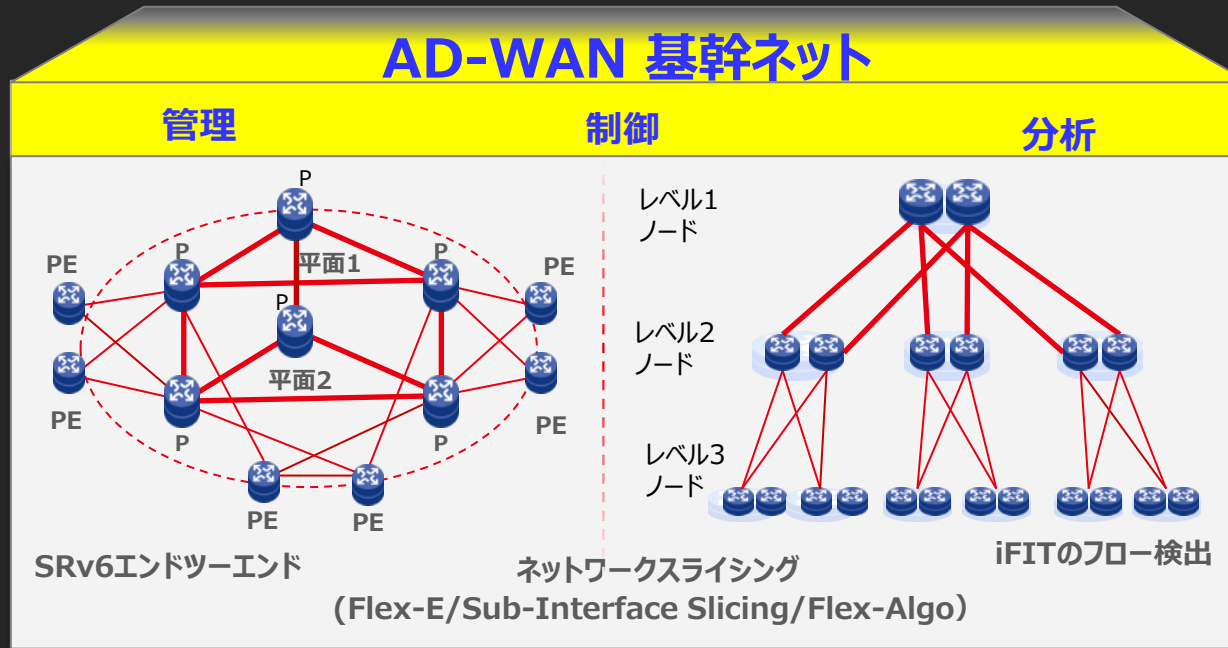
AD-WAN 基幹ネット

管理

制御

分析

P

P

P

平面1

P

PE

PE

平面2

PE

PE

P

P

PE

PE

レベル1
ノード

レベル2
ノード

レベル3
ノード

SRv6エンドツーエンド

ネットワークスライシング
（Flex-E/Sub-Interface Slicing/Flex-Algo）

iFITのフロー検出